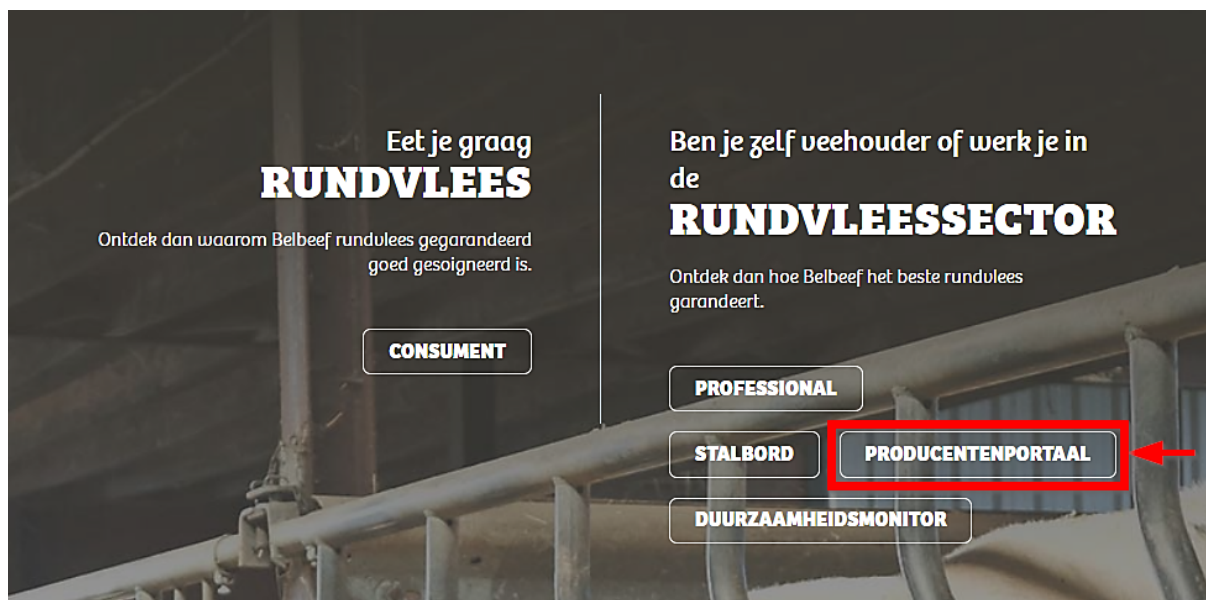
Eet je graag
RUNDVLEES

Ontdek dan waarom Belbeef rundvlees gegarandeerd goed gesoigneerd is.

CONSUMENT

Ben je zelf veehouder of werk je in de
RUNDVLEESSECTOR

Ontdek dan hoe Belbeef het beste rundvlees garandeert.

PROFESSIONAL

STALBORD

PRODUCENTENPORTAAL

DUURZAAMHEIDSMONITOR